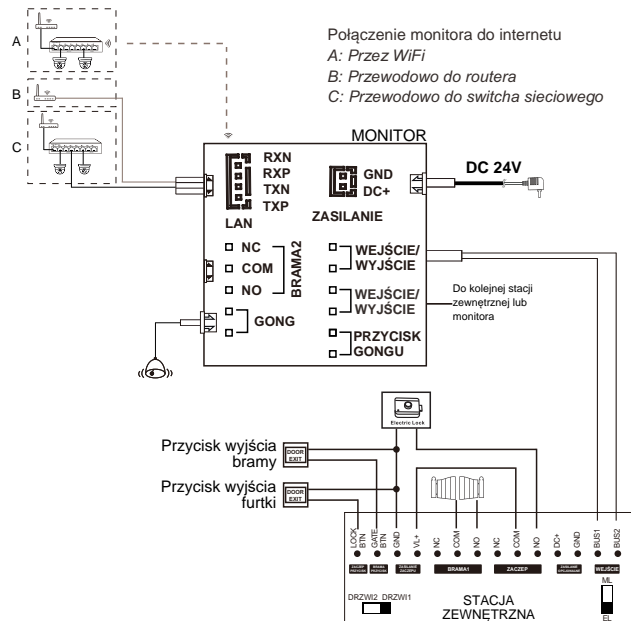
A
B
C

Połączenie monitora do internetu
A: Przez WiFi
B: Przewodowo do routera
C: Przewodowo do switcha sieciowego

MONITOR

RXN
RXP
TXN
TXP
LAN

GND
DC+
ZASILANIE

DC 24V

NC
COM
NO
BRAMA2

GONG

WEJŚCIE/
WYJŚCIE

WEJŚCIE/
WYJŚCIE

PRZYCISK
GONGU

Do kolejnej stacji zewnętrznej lub monitora

Electric Lock

Przycisk wyjścia bramy
DOOR EXIT

Przycisk wyjścia furtki
DOOR EXIT

LOCK BTN
GATE BTN
GND
VL+
NC
COM
NO
NC
COM
NO
DC+
GND
BUS1
BUS2

ZACZEP PRZYCISK
BRAMA PRZYCISK
ZASILANIE ZACZEPU
BRAMA1
ZACZEP
ZASILANIE
WEJŚCIE

DRZWI2 DRZWI1

STACJA
ZEWNĘTRZNA

ML
EL